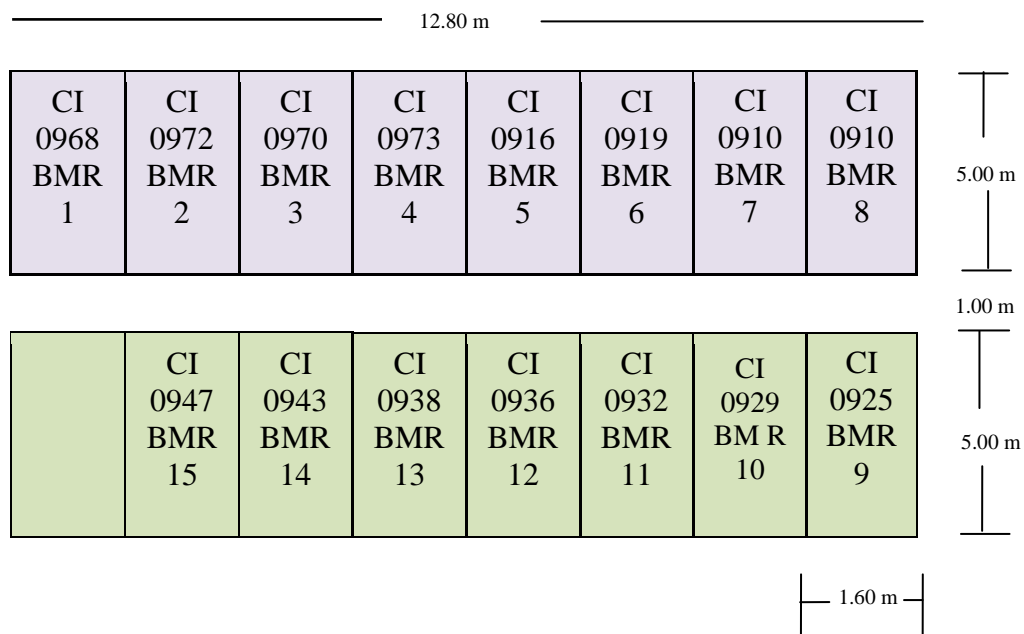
12.80 m

| CI 0968 BMR 1 | CI 0972 BMR 2 | CI 0970 BMR 3 | CI 0973 BMR 4 | CI 0916 BMR 5 | CI 0919 BMR 6 | CI 0910 BMR 7 | CI 0910 BMR 8 |
|---|---|---|---|---|---|---|---|

5.00 m

1.00 m

| | CI 0947 BMR 15 | CI 0943 BMR 14 | CI 0938 BMR 13 | CI 0936 BMR 12 | CI 0932 BMR 11 | CI 0929 BM R 10 | CI 0925 BMR 9 |
|---|---|---|---|---|---|---|---|

5.00 m

1.60 m